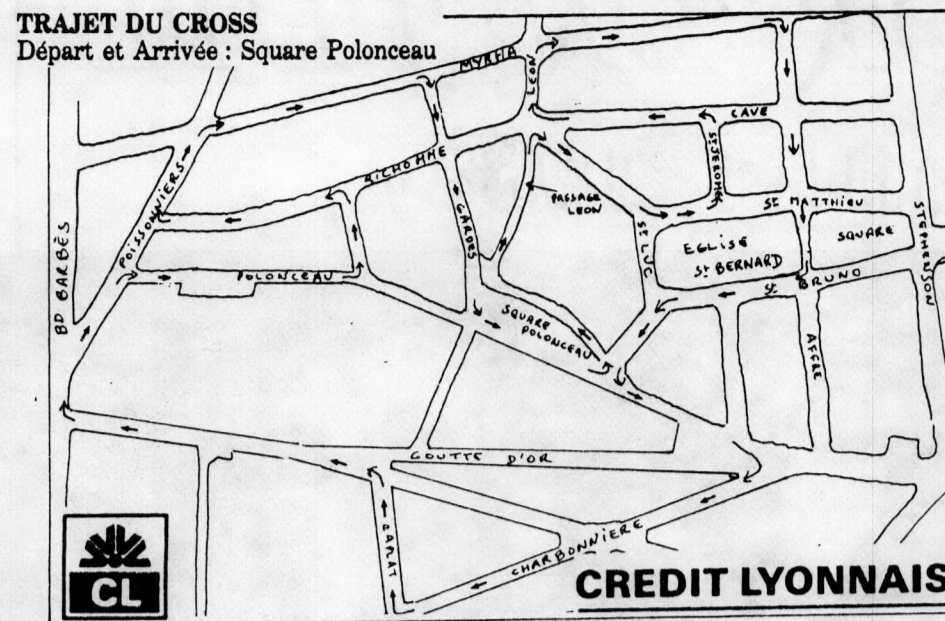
TRAJET DU CROSS
Départ et Arrivée : Square Polonceau

MYRHA
LEON
CAVE
RICHOMME
GARDES
PASSAGE LEON
ST JEROME
ST MATTHIEU
STEPHENSON
POISSONNIERS
BD BARBÈS
POLONCEAU
ST LUC
EGLISE ST BERNARD
SQUARE
ST BRUNO
AFFRE
SQUARE POLONCEAU
GOUTTE D'OR
CHARBONNIERE
CAPLAT

CL
CREDIT LYONNAIS